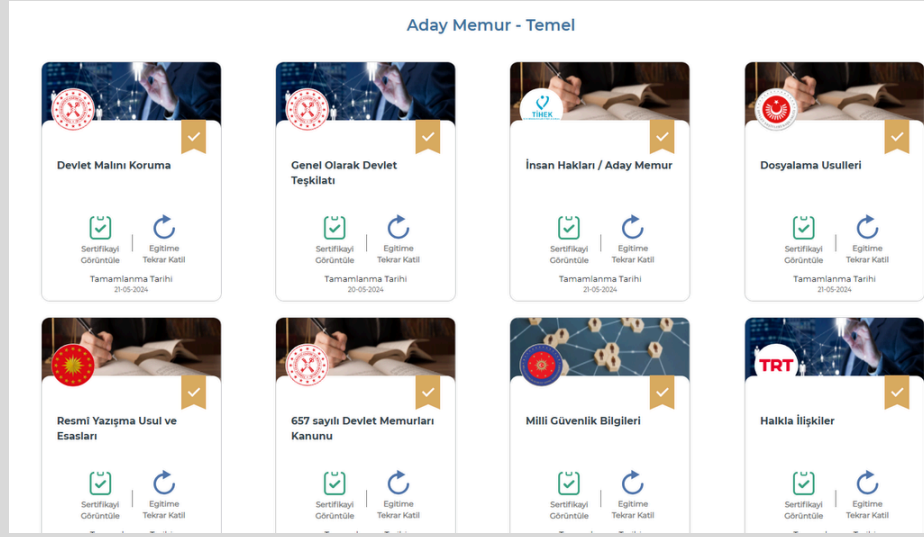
Aday Memur - Temel

Devlet Malını Koruma

Sertifikayı Görüntüle | Egitime Tekrar Katıl

Tamamlanma Tarihi
21-05-2024

Genel Olarak Devlet Teşkilatı

Sertifikayı Görüntüle | Egitime Tekrar Katıl

Tamamlanma Tarihi
20-05-2024

TİHEK

İnsan Hakları / Aday Memur

Sertifikayı Görüntüle | Egitime Tekrar Katıl

Tamamlanma Tarihi
21-05-2024

Dosyalama Usulleri

Sertifikayı Görüntüle | Egitime Tekrar Katıl

Tamamlanma Tarihi
21-05-2024

Resmi Yazışma Usul ve Esasları

Sertifikayı Görüntüle | Egitime Tekrar Katıl

657 sayılı Devlet Memurları Kanunu

Sertifikayı Görüntüle | Egitime Tekrar Katıl

Milli Güvenlik Bilgileri

Sertifikayı Görüntüle | Egitime Tekrar Katıl

TRT

Halkla İlişkiler

Sertifikayı Görüntüle | Egitime Tekrar Katıl